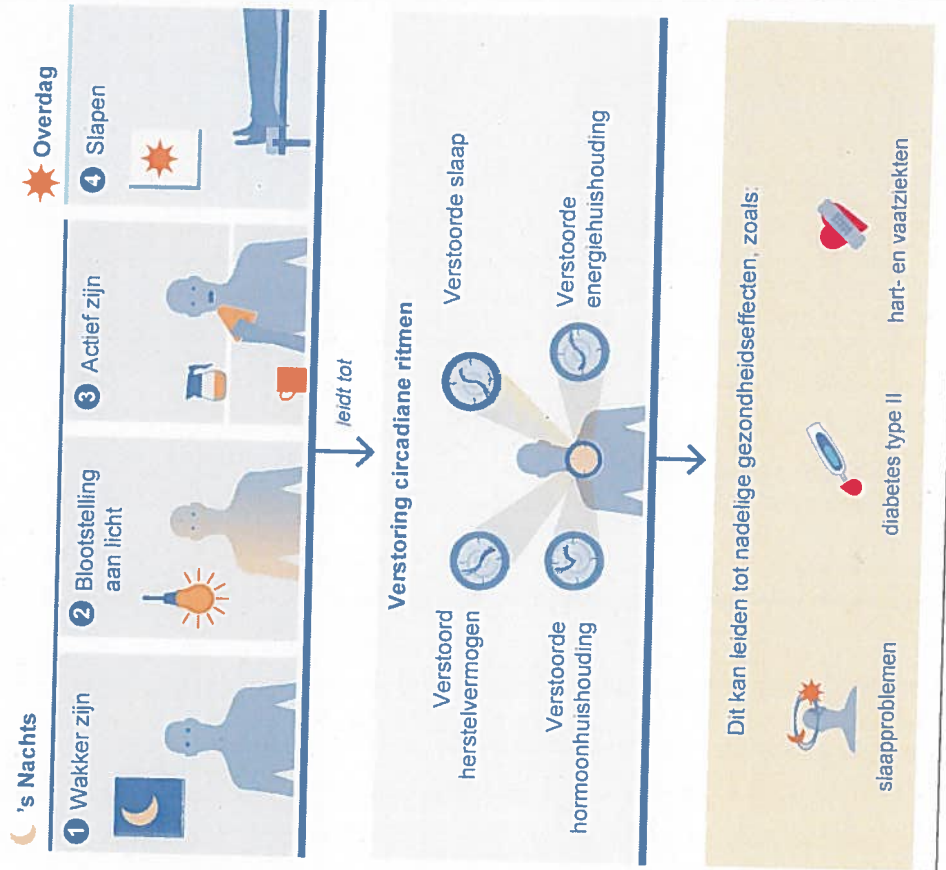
's Nachts

Overdag

1 Wakker zijn

2 Blootstelling aan licht

3 Actief zijn

4 Slapen

leidt tot

Verstoring circadiane ritmen

Verstoord herstelvermogen

Verstoorde slaap

Verstoorde hormoonhuishouding

Verstoorde energiehuishouding

Dit kan leiden tot nadelige gezondheidseffecten, zoals:

slaapproblemen

diabetes type II

hart- en vaatziekten